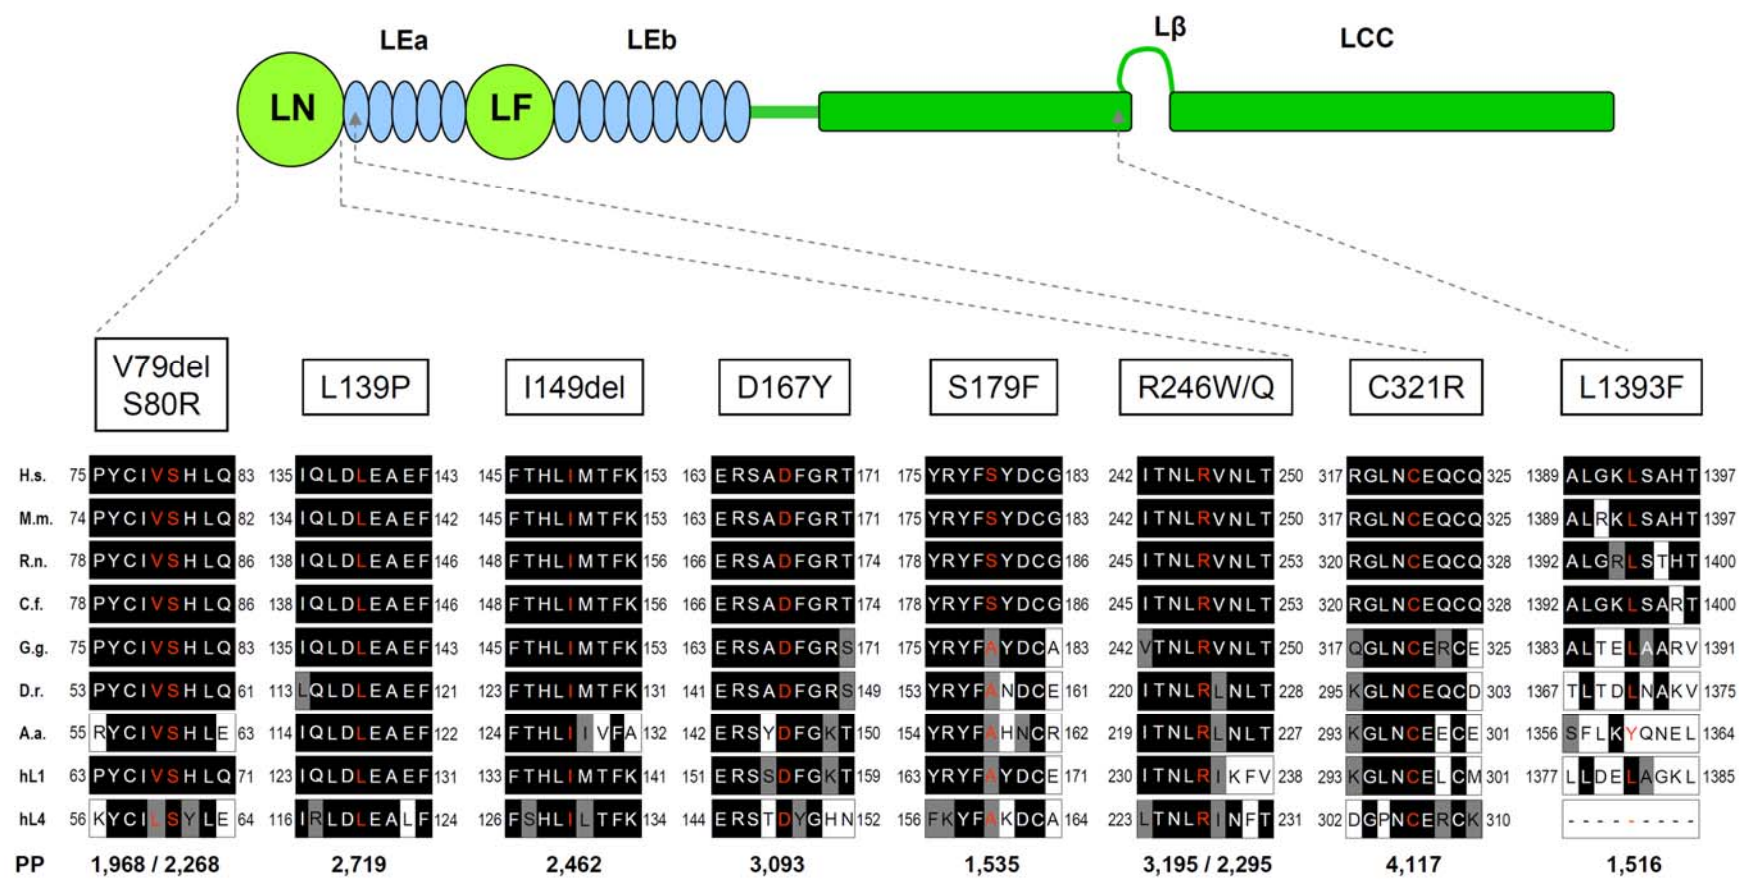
LEa LEb Lβ LCC

LN LF

V79del S80R | L139P | I149del | D167Y | S179F | R246W/Q | C321R | L1393F

| | V79del S80R | L139P | I149del | D167Y | S179F | R246W/Q | C321R | L1393F |
|---|---|---|---|---|---|---|---|---|
| H.s. | 75 PYCIVSHLQ 83 | 135 IQLDLEAEF 143 | 145 FTHLIMTFK 153 | 163 ERSADFGRT 171 | 175 YRYFSYDCG 183 | 242 ITNLRVNLT 250 | 317 RGLNCEQCQ 325 | 1389 ALGKLSAHT 1397 |
| M.m. | 74 PYCIVSHLQ 82 | 134 IQLDLEAEF 142 | 145 FTHLIMTFK 153 | 163 ERSADFGRT 171 | 175 YRYFSYDCG 183 | 242 ITNLRVNLT 250 | 317 RGLNCEQCQ 325 | 1389 ALRKLSAHT 1397 |
| R.n. | 78 PYCIVSHLQ 86 | 138 IQLDLEAEF 146 | 148 FTHLIMTFK 156 | 166 ERSADFGRT 174 | 178 YRYFSYDCG 186 | 245 ITNLRVNLT 253 | 320 RGLNCEQCQ 328 | 1392 ALGRLSTHT 1400 |
| C.f. | 78 PYCIVSHLQ 86 | 138 IQLDLEAEF 146 | 148 FTHLIMTFK 156 | 166 ERSADFGRT 174 | 178 YRYFSYDCG 186 | 245 ITNLRVNLT 253 | 320 RGLNCEQCQ 328 | 1392 ALGKLSART 1400 |
| G.g. | 75 PYCIVSHLQ 83 | 135 IQLDLEAEF 143 | 145 FTHLIMTFK 153 | 163 ERSADFGRS 171 | 175 YRYFAYDCA 183 | 242 VTNLRVNLT 250 | 317 QGLNCERCE 325 | 1383 ALTELAARV 1391 |
| D.r. | 53 PYCIVSHLQ 61 | 113 LQLDLEAEF 121 | 123 FTHLIMTFK 131 | 141 ERSADFGRS 149 | 153 YRYFANDCE 161 | 220 ITNLRLNLT 228 | 295 KGLNCEQCD 303 | 1367 TLTDLNAKV 1375 |
| A.a. | 55 RYCIVSHLE 63 | 114 IQLDLEAEF 122 | 124 FTHLIIVFA 132 | 142 ERSYDFGKT 150 | 154 YRYFAHNCR 162 | 219 ITNLRLNLT 227 | 293 KGLNCEECE 301 | 1356 SFLKYQNEL 1364 |
| hL1 | 63 PYCIVSHLQ 71 | 123 IQLDLEAEF 131 | 133 FTHLIMTFK 141 | 151 ERSSDFGKT 159 | 163 YRYFAYDCE 171 | 230 ITNLRIKFV 238 | 293 KGLNCELCM 301 | 1377 LLDELAGKL 1385 |
| hL4 | 56 KYCILSYLE 64 | 116 IRLDLEALF 124 | 126 FSHLILTFK 134 | 144 ERSTDYGHN 152 | 156 FKYFAKDCA 164 | 223 LTNLRINFT 231 | 302 DGPNCERCK 310 | - - - - - - - - - |
| PP | 1,968 / 2,268 | 2,719 | 2,462 | 3,093 | 1,535 | 3,195 / 2,295 | 4,117 | 1,516 |